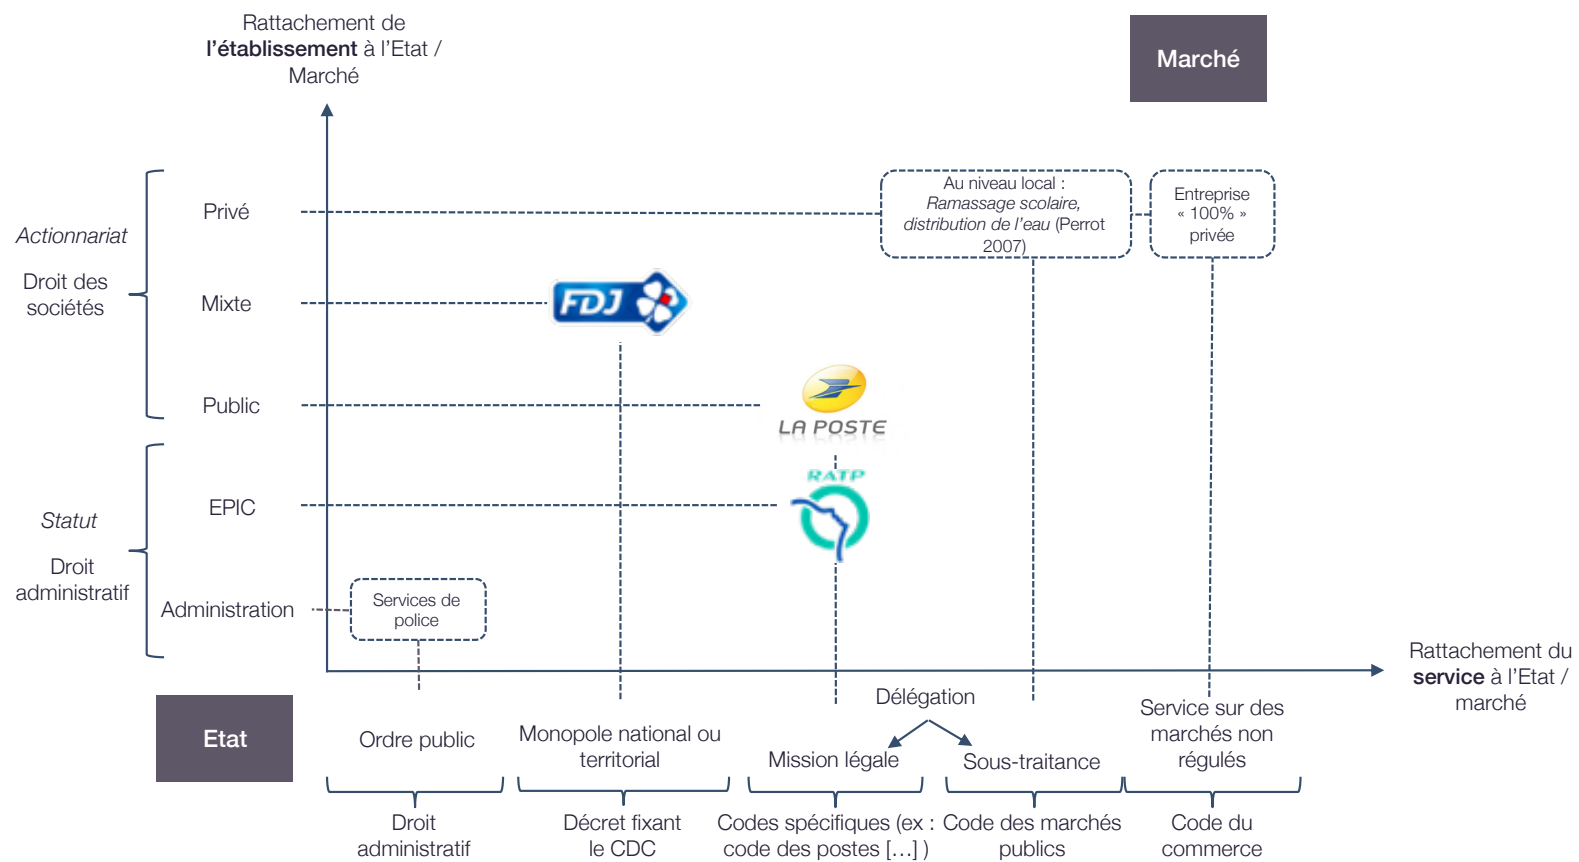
Rattachement de **l'établissement** à l'Etat / Marché

Marché

Actionnariat

Droit des sociétés

Privé

Mixte

Public

Statut

Droit administratif

EPIC

Administration

Au niveau local : *Ramassage scolaire, distribution de l'eau* (Perrot 2007)

Entreprise « 100% » privée

FDJ

LA POSTE

RATP

Services de police

Rattachement du **service** à l'Etat / marché

Etat

Délégation

Ordre public

Monopole national ou territorial

Mission légale

Sous-traitance

Service sur des marchés non régulés

Droit administratif

Décret fixant le CDC

Codes spécifiques (ex : code des postes […] )

Code des marchés publics

Code du commerce